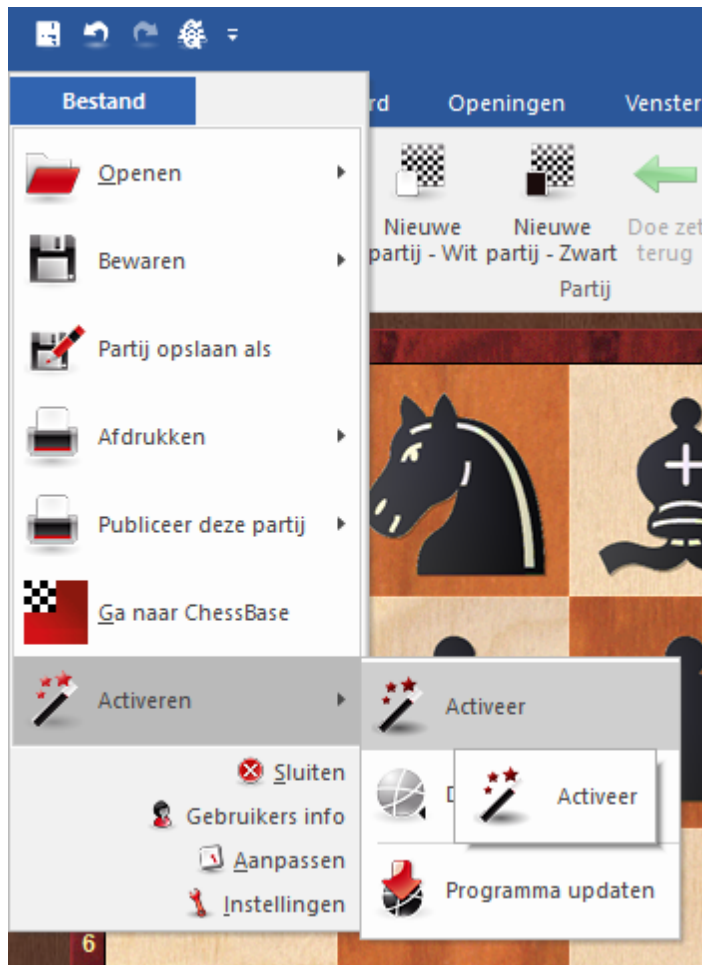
Bestand

rd

Openingen

Venster

Nieuwe partij - Wit

Nieuwe partij - Zwart

Doe zet terug

Partij

Openen

Bewaren

Partij opslaan als

Afdrukken

Publiceer deze partij

Ga naar ChessBase

Activeren

Activeer

D

Activeer

Programma updaten

Sluiten

Gebruikers info

Aanpassen

Instellingen

6